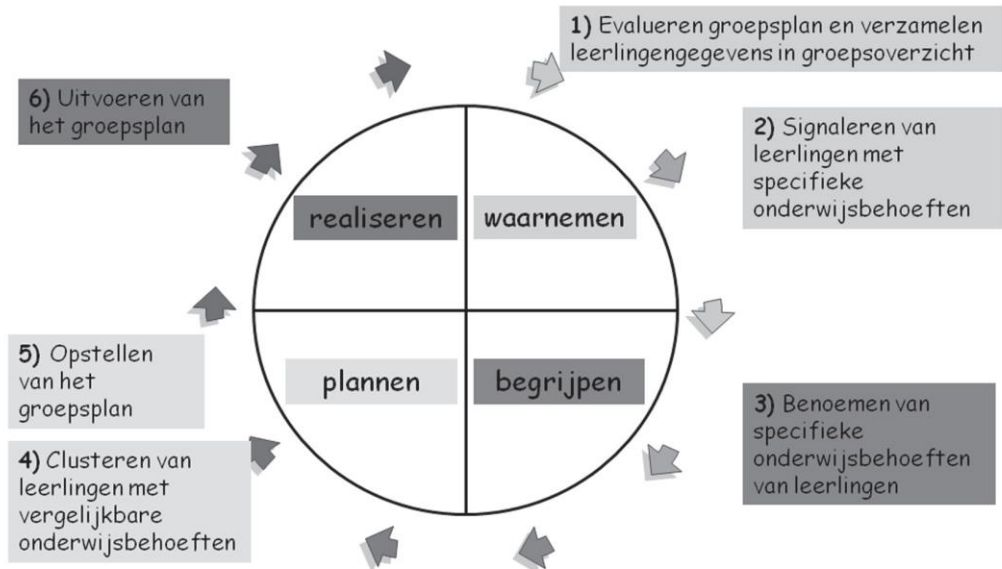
1) Evalueren groepsplan en verzamelen leerlingengegevens in groepsoverzicht

6) Uitvoeren van het groepsplan

2) Signaleren van leerlingen met specifieke onderwijsbehoeften

realiseren

waarnemen

plannen

begrijpen

5) Opstellen van het groepsplan

3) Benoemen van specifieke onderwijsbehoeften van leerlingen

4) Clusteren van leerlingen met vergelijkbare onderwijsbehoeften